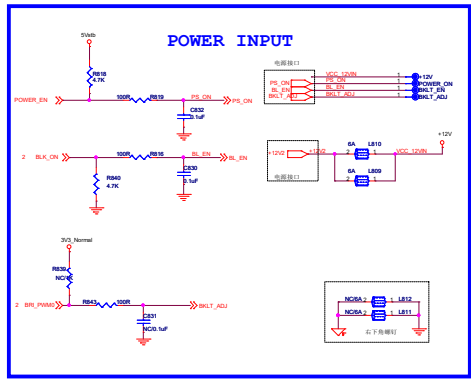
POWER INPUT

5Vstb
R818
4.7K
POWER_EN
100R
R819
C832
0.1uF
PS_ON

2 BLK_ON
100R
R816
BL_EN
BL_EN
R840
4.7K
C830
0.1uF

3V3_Normal
R839
NC/4K
2 BRI_PWM0
R843
100R
C831
NC/0.1uF
BKLT_ADJ

电源接口
VCC_12VIN
PS_ON
BL_EN
BKLT_ADJ
PS_ON
BL_EN
BKLT_ADJ
1
1
1
1
+12V
POWER_ON
BKLT_EN
BKLT_ADJ

+12V
+12V2
+12V2
电源接口
6A
L810
VCC_12VIN
6A
L809

NC/6A
L812
NC/6A
L811
右下角螺钉